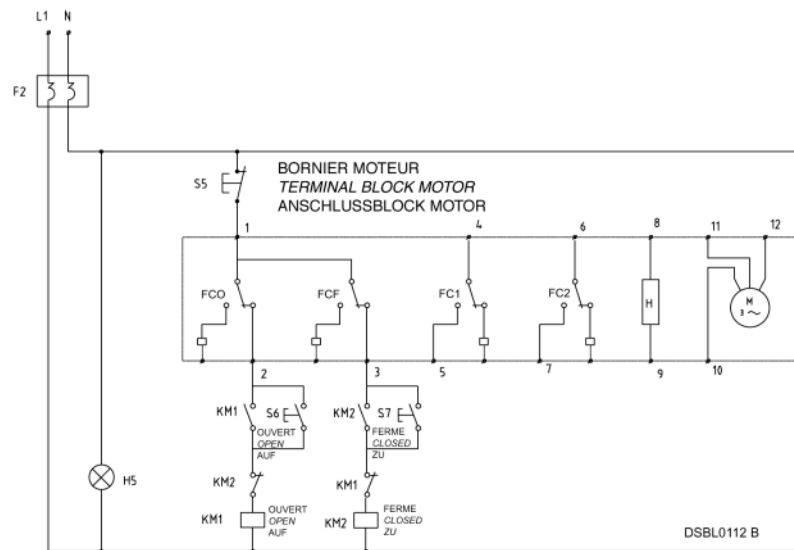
L1 N

F2

S5

BORNIER MOTEUR
TERMINAL BLOCK MOTOR
ANSCHLUSSBLOCK MOTOR

1 4 6 8 11 12

FCO FCF FC1 FC2 H M 3~

2 3 5 7 9 10

KM1 S6 OUVERT OPEN AUF
KM2 S7 FERME CLOSED ZU

H5

KM2 KM1

KM1 OUVERT OPEN AUF
KM2 FERME CLOSED ZU

DSBL0112 B